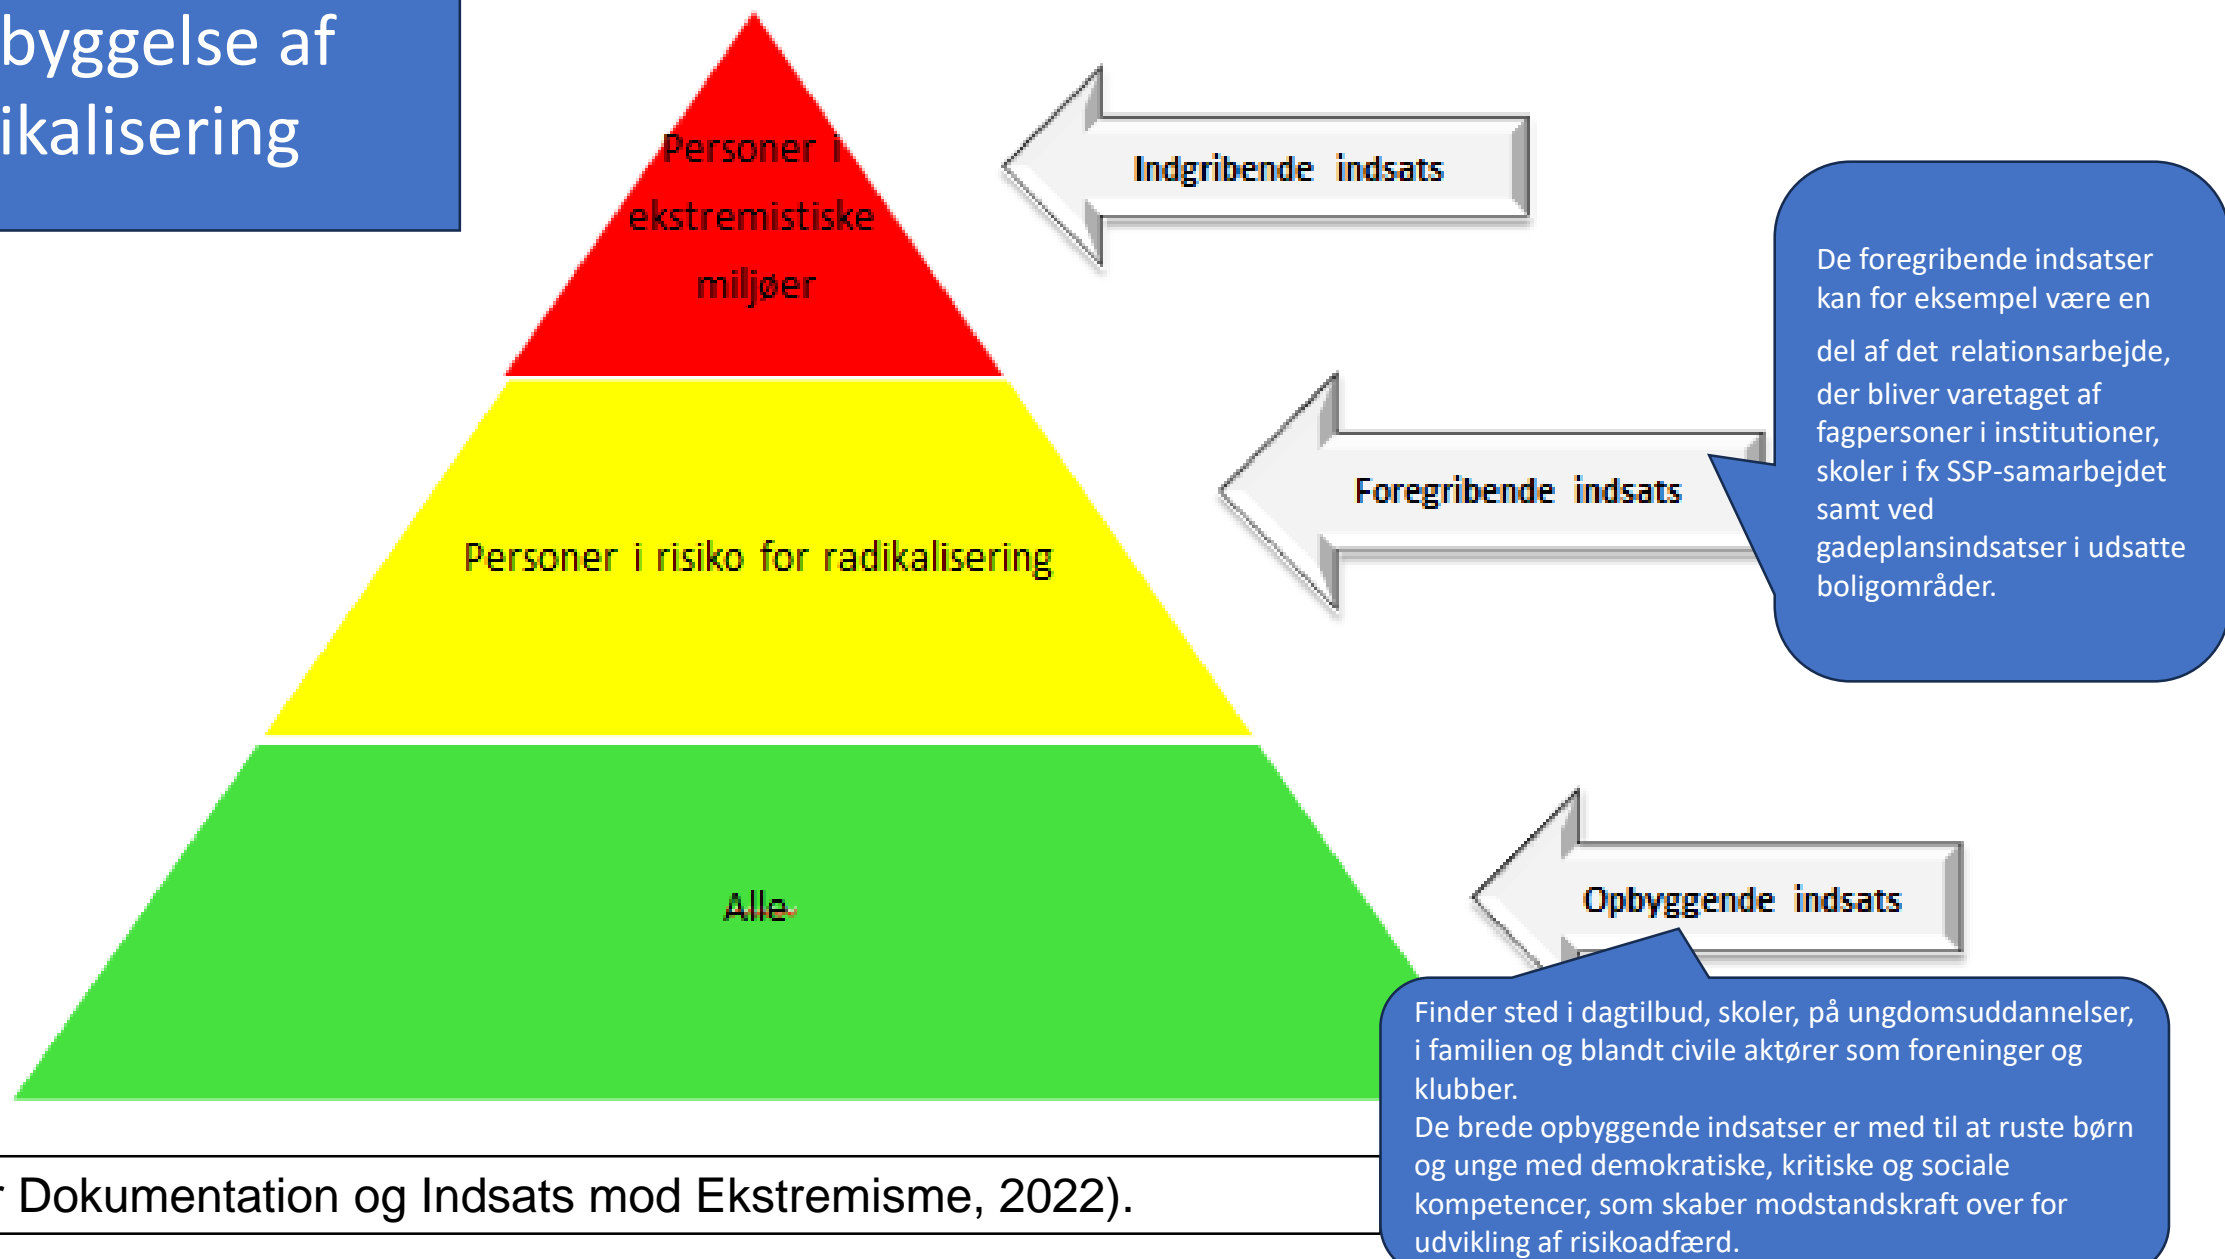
byggelse af
ikalisering

Personer i ekstremistiske miljøer

Indgribende indsats

De foregribende indsatser kan for eksempel være en del af det relationsarbejde, der bliver varetaget af fagpersoner i institutioner, skoler i fx SSP-samarbejdet samt ved gadeplansindsatser i udsatte boligområder.

Personer i risiko for radikalisering

Foregribende indsats

Alle

Opbyggende indsats

Finder sted i dagtilbud, skoler, på ungdomsuddannelser, i familien og blandt civile aktører som foreninger og klubber.
De brede opbyggende indsatser er med til at ruste børn og unge med demokratiske, kritiske og sociale kompetencer, som skaber modstandskraft over for udvikling af risikoadfærd.

r Dokumentation og Indsats mod Ekstremisme, 2022).